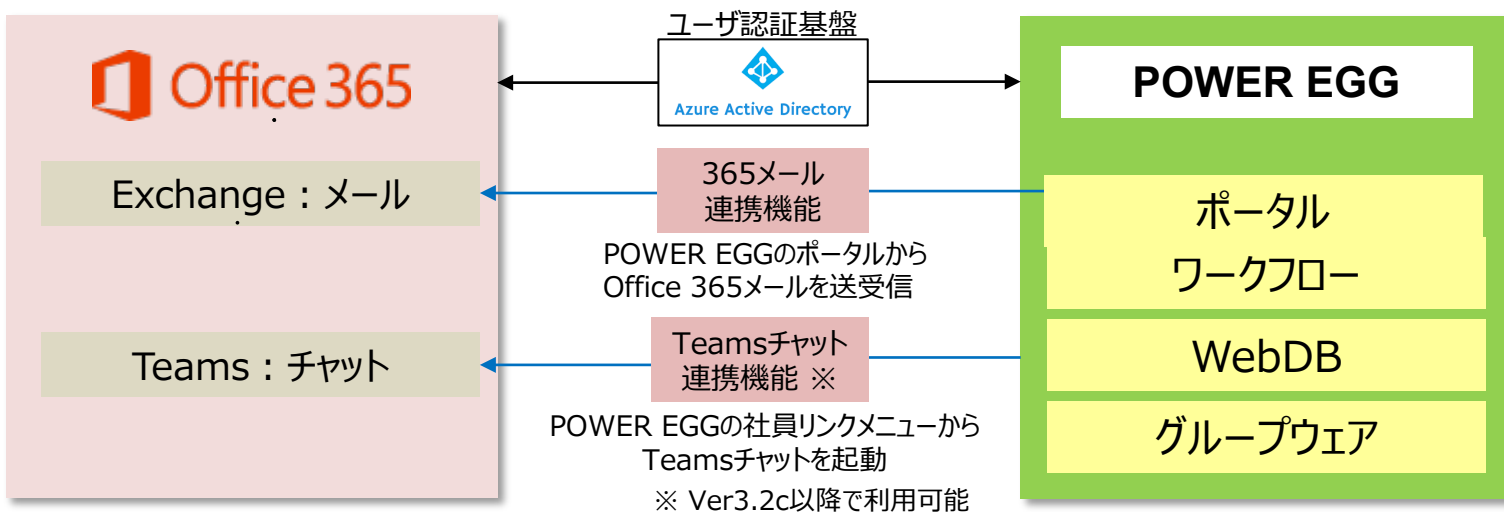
Office 365

Exchange：メール

Teams：チャット

ユーザ認証基盤

Azure Active Directory

365メール
連携機能

POWER EGGのポータルから
Office 365メールを送受信

Teamsチャット
連携機能 ※

POWER EGGの社員リンクメニューから
Teamsチャットを起動

※ Ver3.2c以降で利用可能

POWER EGG

ポータル

ワークフロー

WebDB

グループウェア